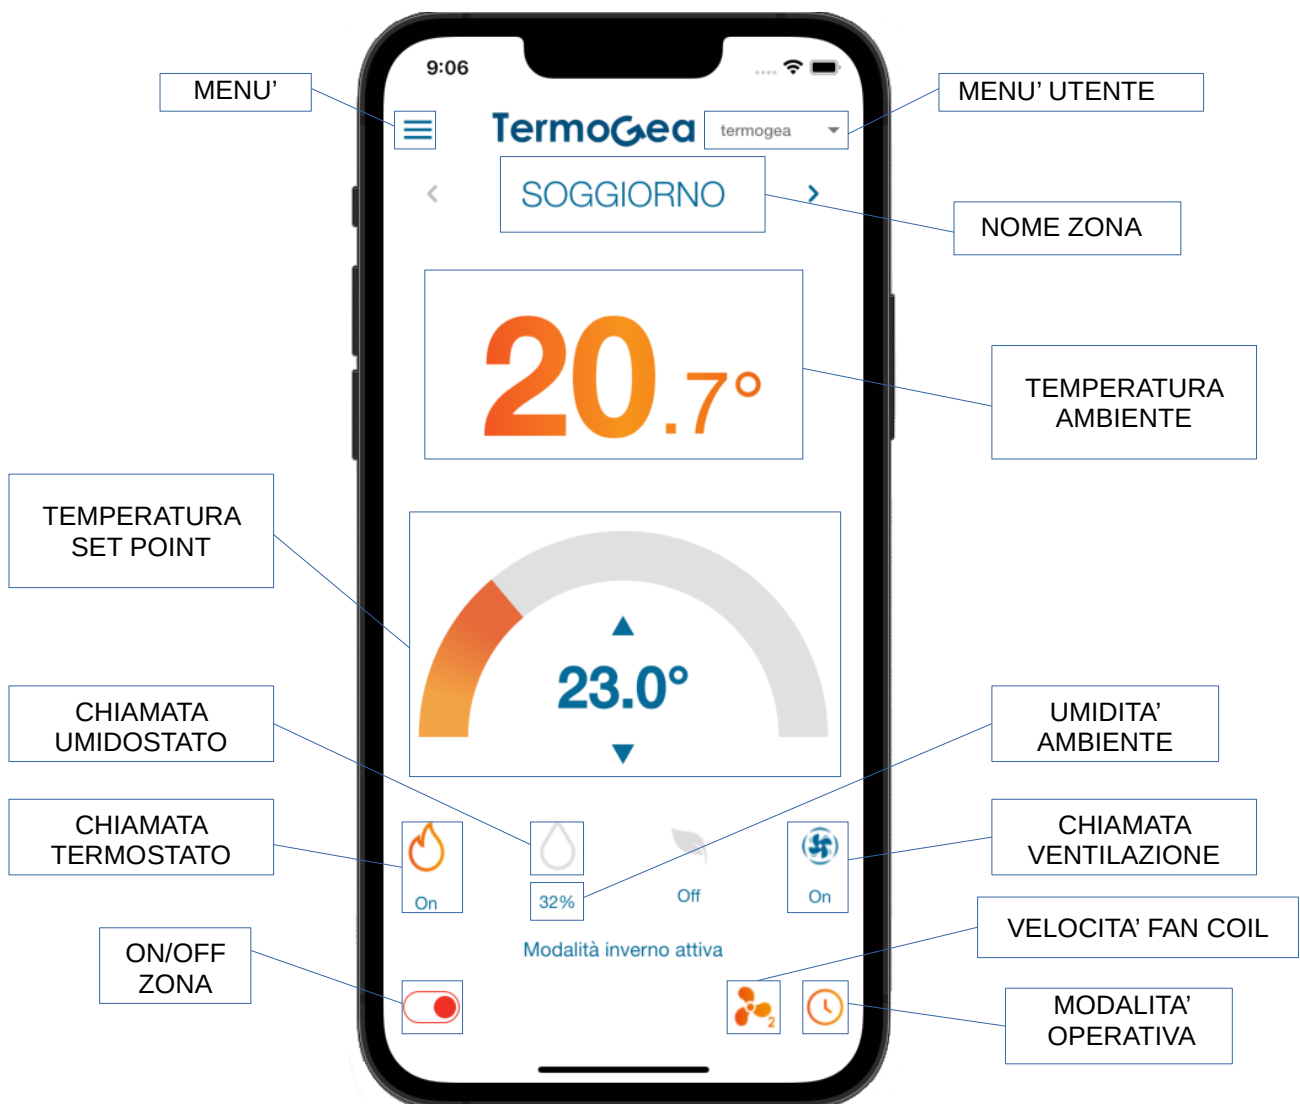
9:06

MENU'

TermoGea

termogea

MENU' UTENTE

SOGGIORNO

NOME ZONA

20.7°

TEMPERATURA AMBIENTE

TEMPERATURA SET POINT

23.0°

CHIAMATA UMIDOSTATO

UMIDITA' AMBIENTE

CHIAMATA TERMOSTATO

On

32%

Off

On

CHIAMATA VENTILAZIONE

VELOCITA' FAN COIL

Modalità inverno attiva

ON/OFF ZONA

2

MODALITA' OPERATIVA